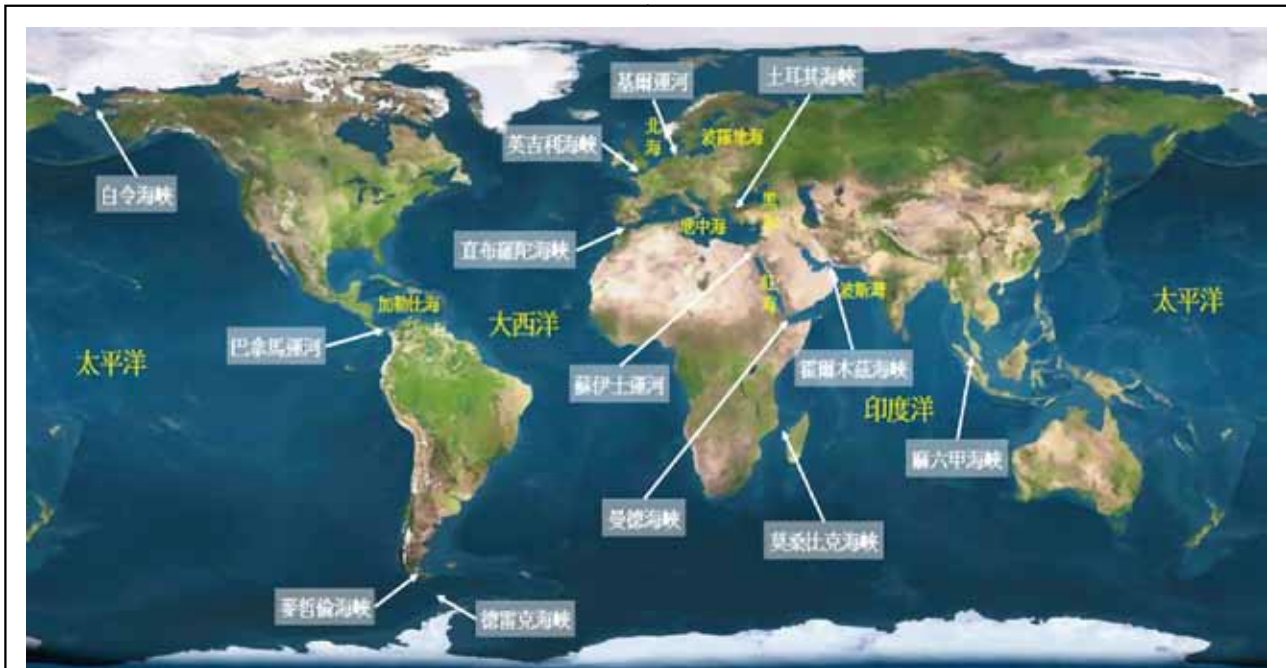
基爾運河
土耳其海峽
北海
波羅地海
英吉利海峽
白令海峽
黑海
地中海
直布羅陀海峽
紅海
波斯灣
加勒比海
大西洋
太平洋
巴拿馬運河
太平洋
蘇伊士運河
霍爾木茲海峽
印度洋
麻六甲海峽
曼德海峽
莫桑比克海峽
麥哲倫海峽
德雷克海峽